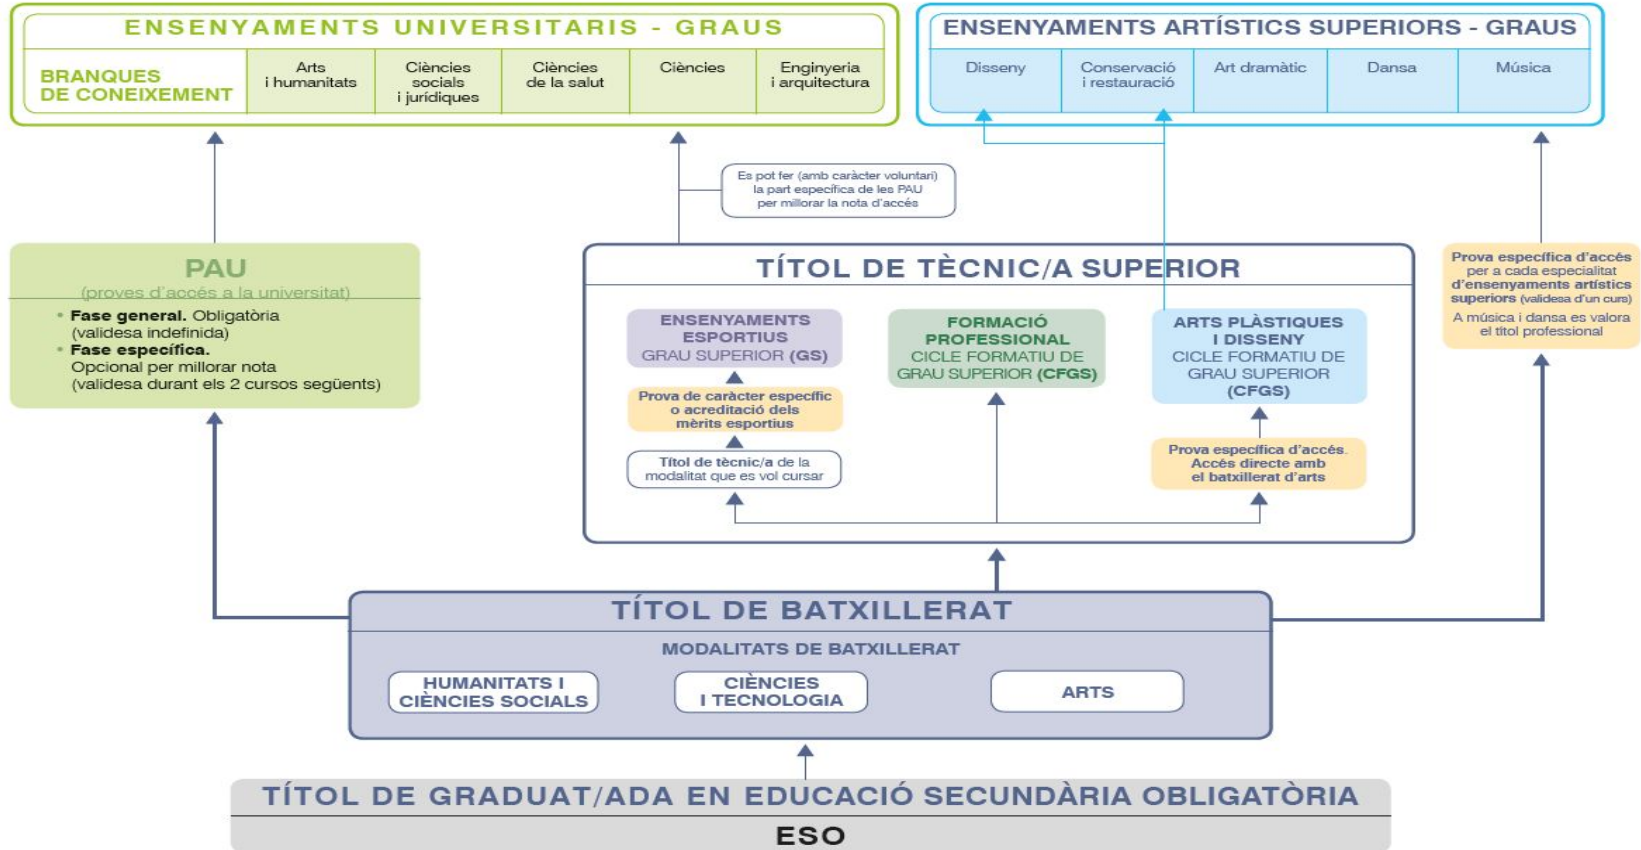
ENSENYAMENTS UNIVERSITARIS - GRAUS

| BRANQUES DE CONEIXEMENT | Arts i humanitats | Ciències socials i jurídiques | Ciències de la salut | Ciències | Enginyeria i arquitectura |
|---|---|---|---|---|---|

ENSENYAMENTS ARTÍSTICS SUPERIORS - GRAUS

| Disseny | Conservació i restauració | Art dramàtic | Dansa | Música |
|---|---|---|---|---|

Es pot fer (amb caràcter voluntari) la part específica de les PAU per millorar la nota d'accés

PAU
(proves d'accés a la universitat)
• Fase general. Obligatòria (validesa indefinida)
• Fase específica. Opcional per millorar nota (validesa durant els 2 cursos següents)

TÍTOL DE TÈCNIC/A SUPERIOR

ENSENYAMENTS ESPORTIUS
GRAU SUPERIOR (GS)

Prova de caràcter específic o acreditació dels mèrits esportius

Títol de tècnic/a de la modalitat que es vol cursar

FORMACIÓ PROFESSIONAL
CICLE FORMATIU DE GRAU SUPERIOR (CFGS)

ARTS PLÀSTIQUES I DISSENY
CICLE FORMATIU DE GRAU SUPERIOR (CFGS)

Prova específica d'accés. Accés directe amb el batxillerat d'arts

Prova específica d'accés per a cada especialitat d'ensenyaments artístics superiors (validesa d'un curs)
A música i dansa es valora el títol professional

TÍTOL DE BATXILLERAT
MODALITATS DE BATXILLERAT
HUMANITATS I CIÈNCIES SOCIALS
CIÈNCIES I TECNOLOGIA
ARTS

TÍTOL DE GRADUAT/ADA EN EDUCACIÓ SECUNDÀRIA OBLIGATÒRIA
ESO